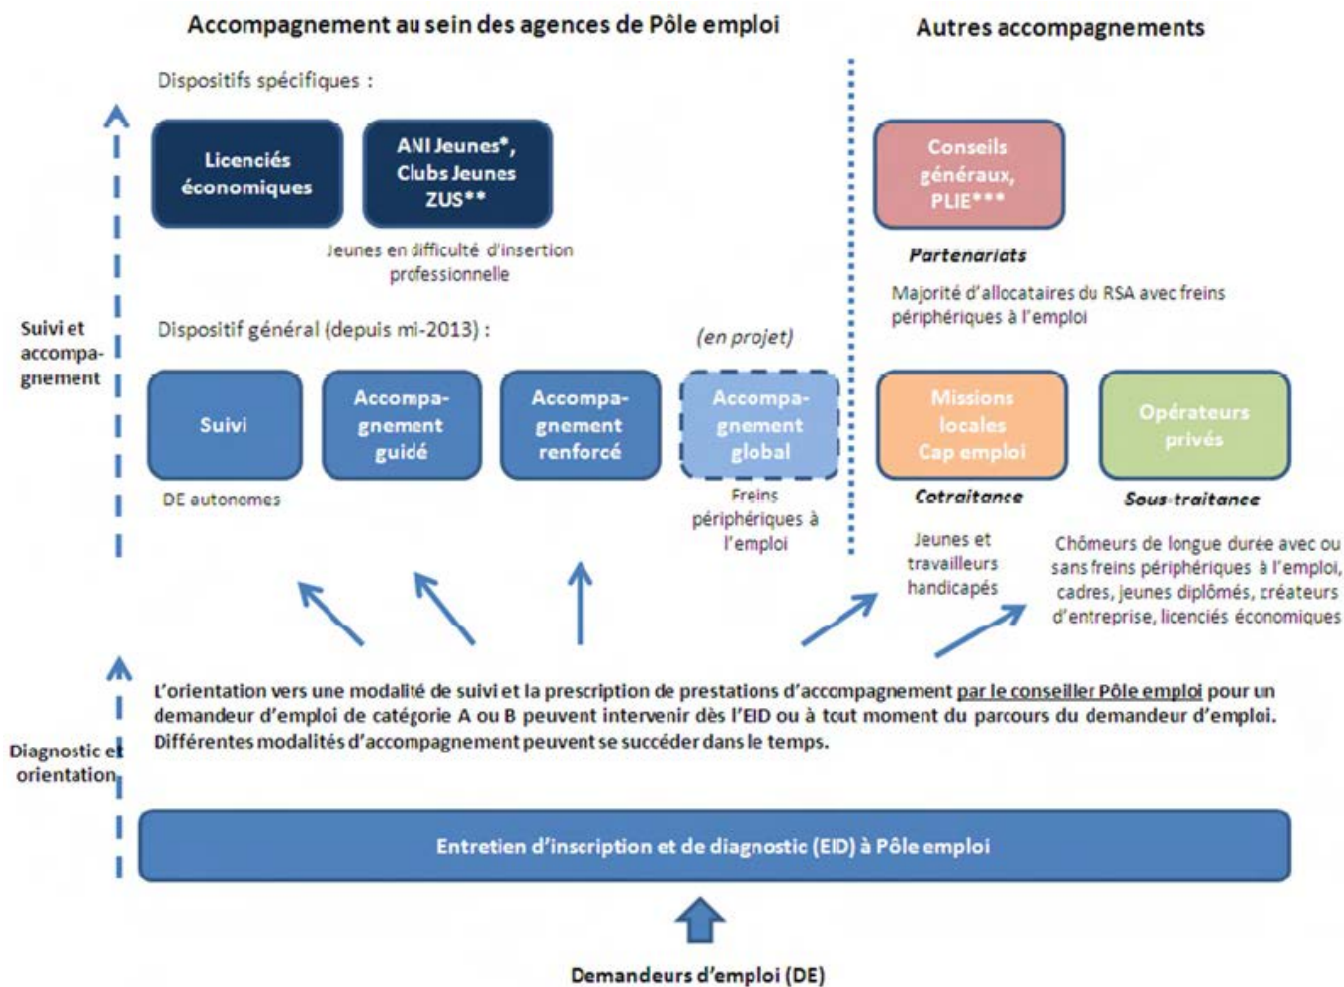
Accompagnement au sein des agences de Pôle emploi

Autres accompagnements

Dispositifs spécifiques :

Licenciés économiques

ANI Jeunes*, Clubs Jeunes ZUS**

Jeunes en difficulté d'insertion professionnelle

Conseils généraux, PLIE***

Partenariats

Majorité d'allocataires du RSA avec freins périphériques à l'emploi

Suivi et accompagnement

Dispositif général (depuis mi-2013) :

(en projet)

Suivi

Accompagnement guidé

Accompagnement renforcé

Accompagnement global

DE autonomes

Freins périphériques à l'emploi

Missions locales Cap emploi

Cotraitance

Jeunes et travailleurs handicapés

Opérateurs privés

Sous-traitance

Chômeurs de longue durée avec ou sans freins périphériques à l'emploi, cadres, jeunes diplômés, créateurs d'entreprise, licenciés économiques

Diagnostic et orientation

L'orientation vers une modalité de suivi et la prescription de prestations d'accompagnement par le conseiller Pôle emploi pour un demandeur d'emploi de catégorie A ou B peuvent intervenir dès l'EID ou à tout moment du parcours du demandeur d'emploi. Différentes modalités d'accompagnement peuvent se succéder dans le temps.

Entretien d'inscription et de diagnostic (EID) à Pôle emploi

Demandeurs d'emploi (DE)